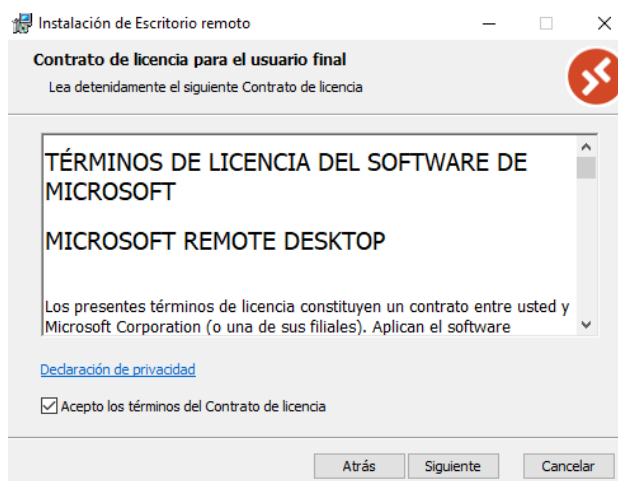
Instalación de Escritorio remoto

Contrato de licencia para el usuario final

Lea detenidamente el siguiente Contrato de licencia

TÉRMINOS DE LICENCIA DEL SOFTWARE DE MICROSOFT

MICROSOFT REMOTE DESKTOP

Los presentes términos de licencia constituyen un contrato entre usted y Microsoft Corporation (o una de sus filiales). Aplican el software

Declaración de privacidad

Acepto los términos del Contrato de licencia

Atrás Siguiente Cancelar